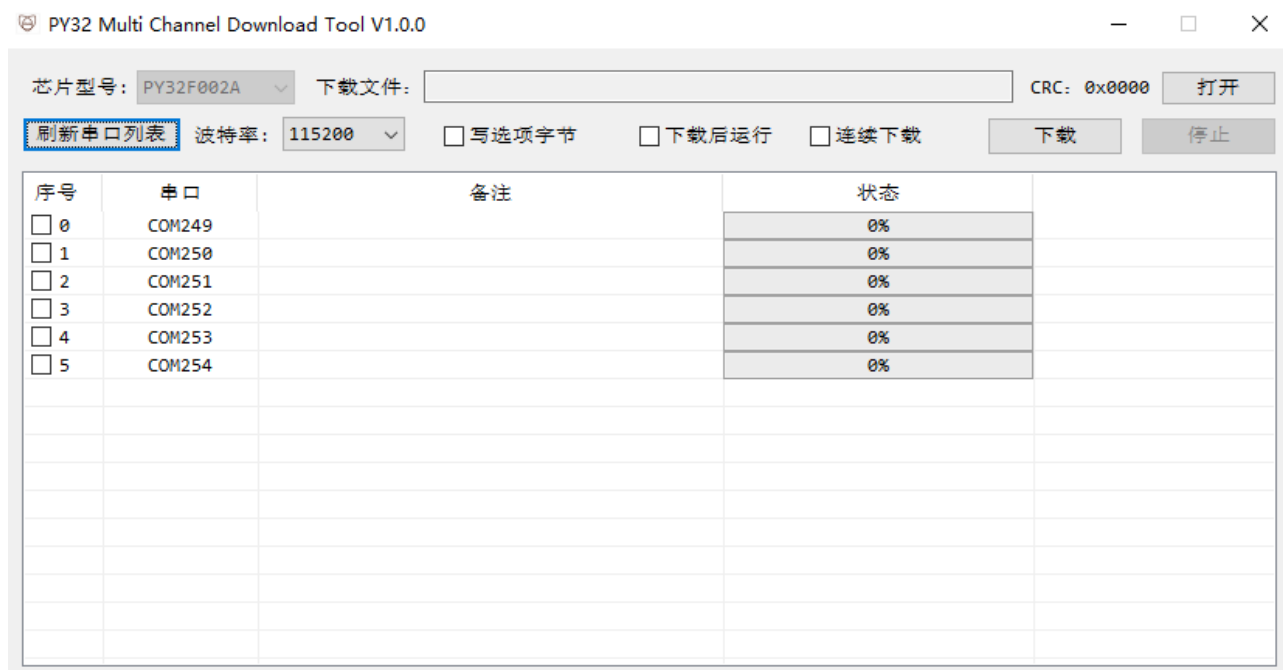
PY32 Multi Channel Download Tool V1.0.0

芯片型号: PY32F002A 下载文件: CRC: 0x0000 打开

刷新串口列表 波特率: 115200 写选项字节 下载后运行 连续下载 下载 停止

| 序号 | 串口 | 备注 | 状态 |
|---|---|---|---|
| 0 | COM249 | | 0% |
| 1 | COM250 | | 0% |
| 2 | COM251 | | 0% |
| 3 | COM252 | | 0% |
| 4 | COM253 | | 0% |
| 5 | COM254 | | 0% |